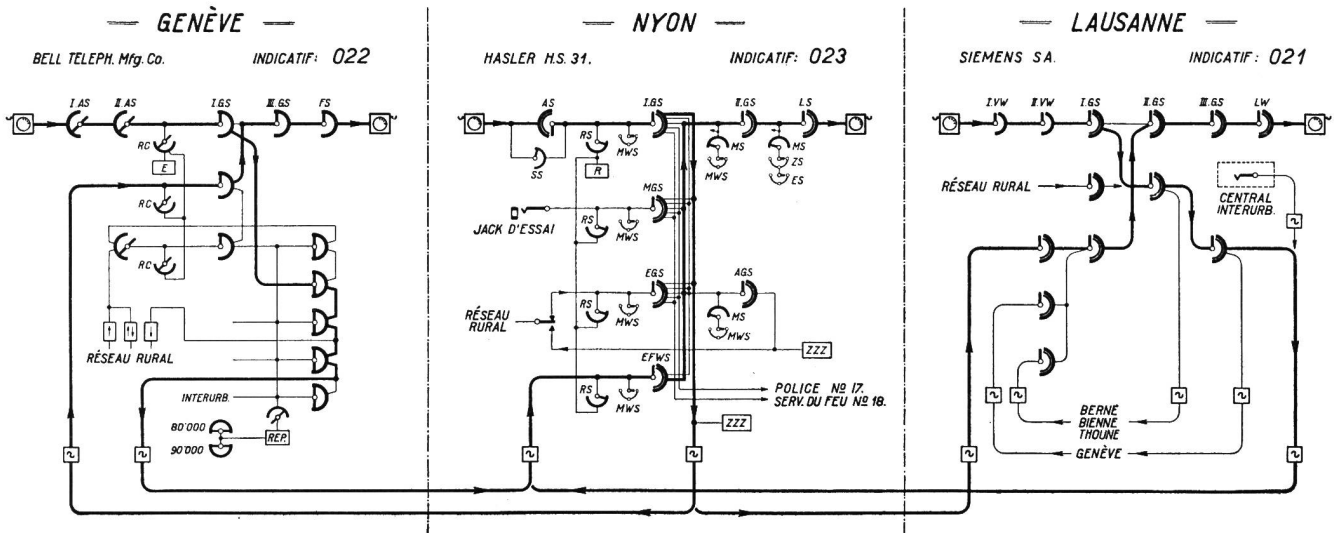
— GENÈVE —

BELL TELEPH. Mfg. Co.

INDICATIF: 022

I. AS

II. AS

I. GS

III. GS

FS

RC

E

RC

RC

RÉSEAU RURAL

INTERURB.

80'000

90'000

REP.

— NYON —

HASLER H.S. 31.

INDICATIF: 023

AS

SS

RS

R

MWS

I. GS

II. GS

MS

MWS

LS

MS

ZS

ES

MGS

JACK D'ESSAI

RS

MWS

EGS

AGS

MS

MWS

RÉSEAU RURAL

RS

MWS

ZZZ

EFWS

RS

MWS

POLICE № 17.

SERV. DU FEU № 18.

ZZZ

— LAUSANNE —

SIEMENS S.A.

INDICATIF: 021

I. VW

II. VW

I. GS

II. GS

III. GS

LW

RÉSEAU RURAL

CENTRAL INTERURB.

BERNE

BIENNE

THOUNE

GENÈVE